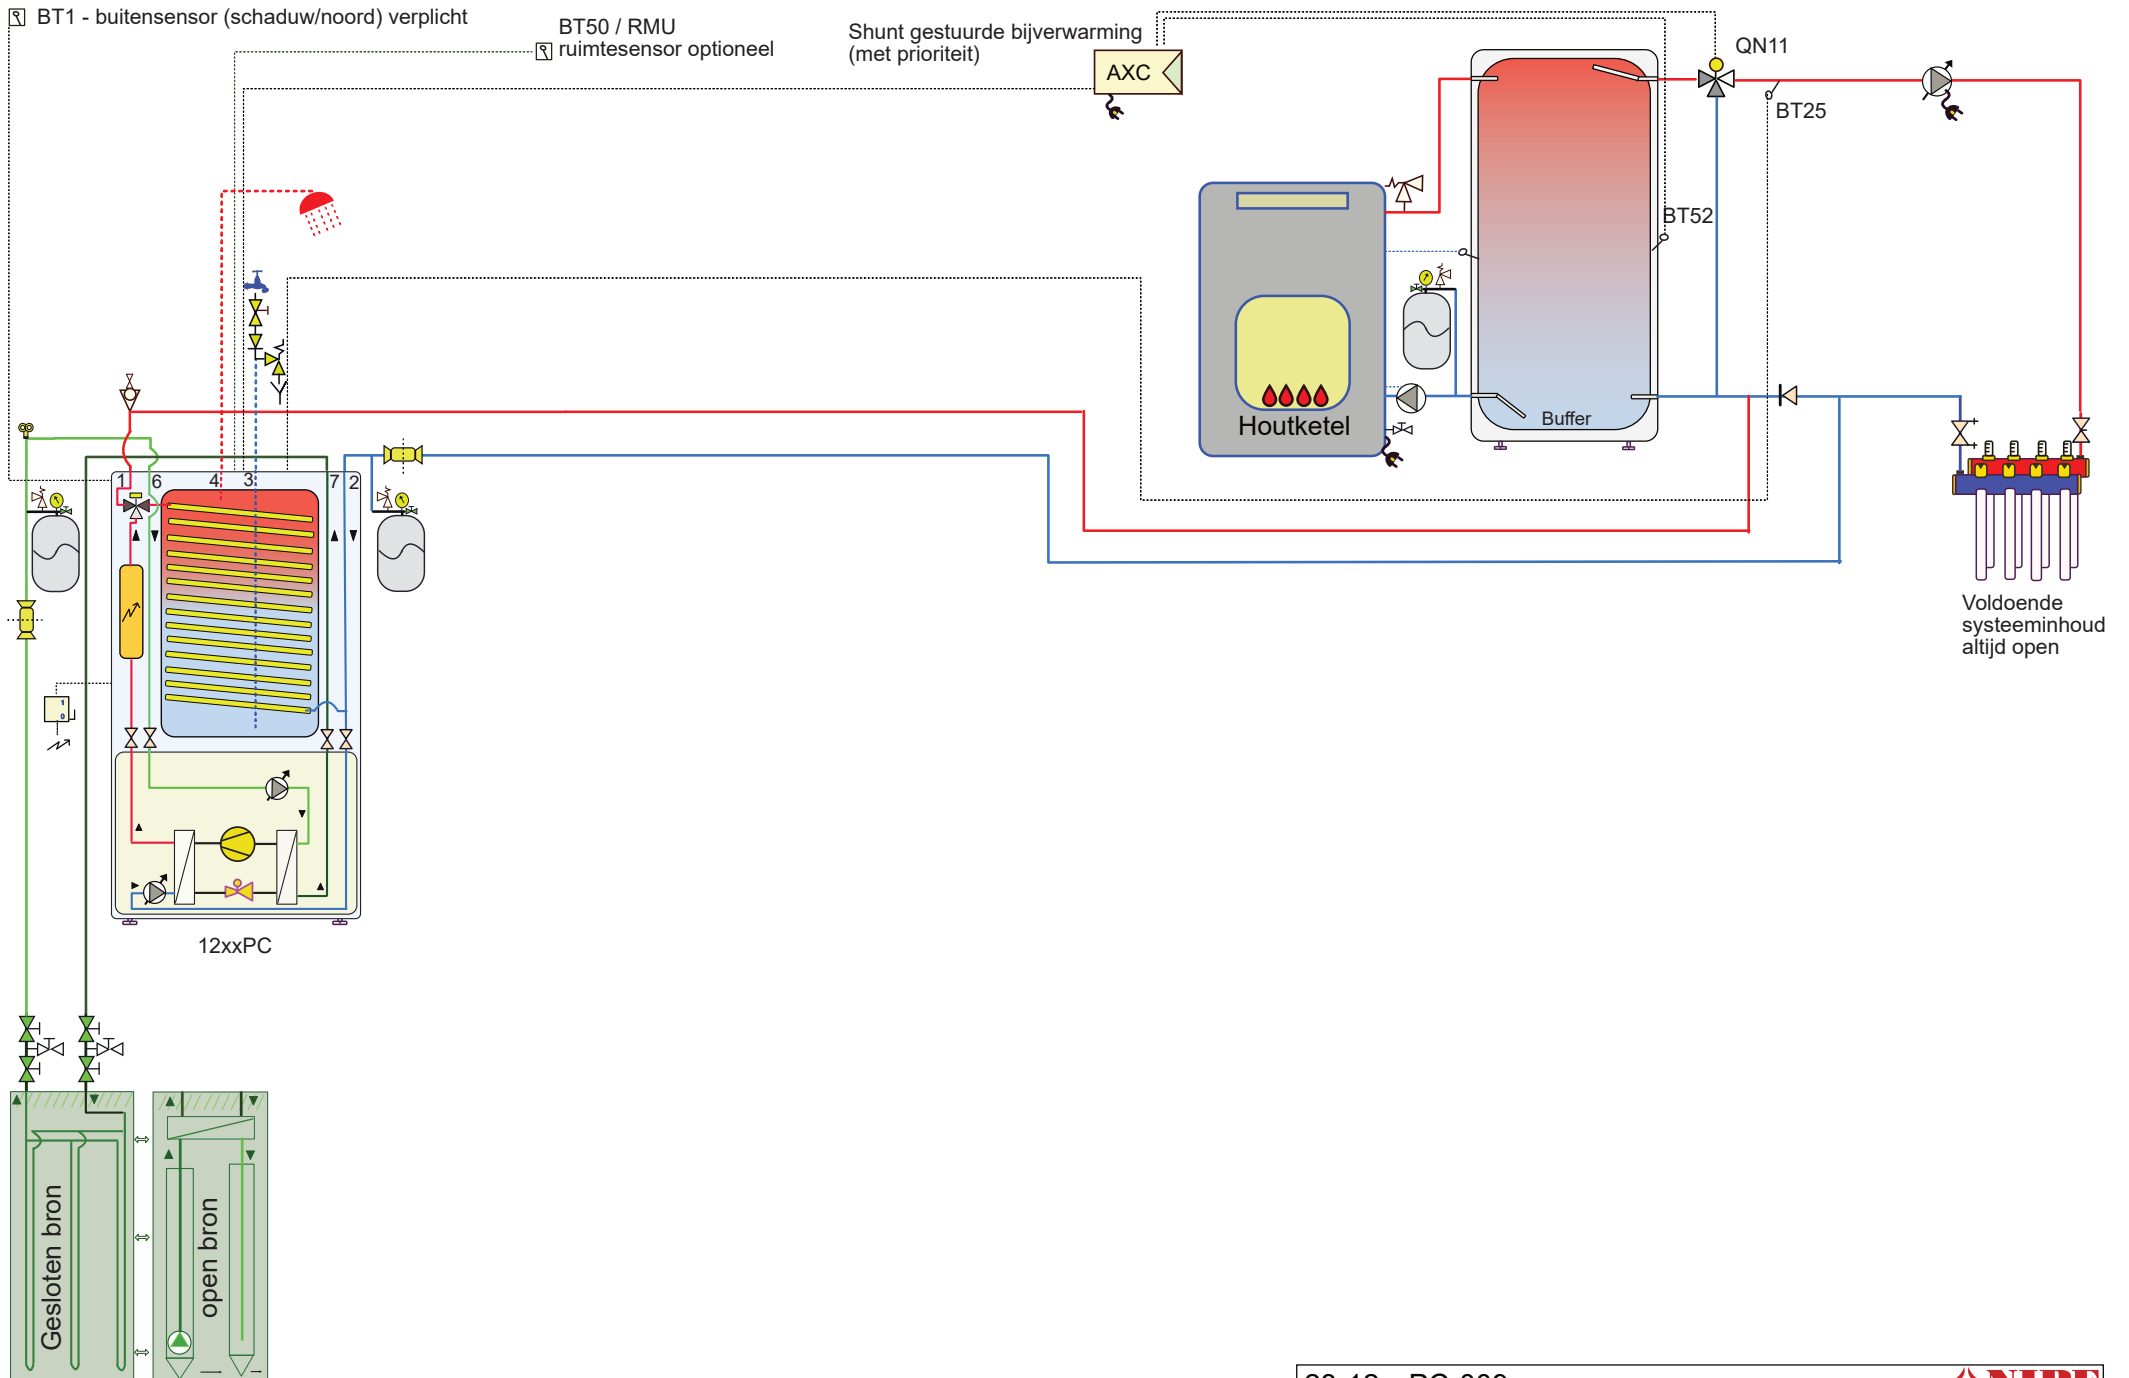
BT1 - buitensensor (schaduw/noord) verplicht

BT50 / RMU
ruimtesensor optioneel

Shunt gestuurde bijverwarming
(met prioriteit)

AXC

QN11

BT25

BT52

Houtketel

Buffer

1 6 4 3 7 2

12xxPC

Voldoende
systeeminhoud
altijd open

Gesloten bron

open bron

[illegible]